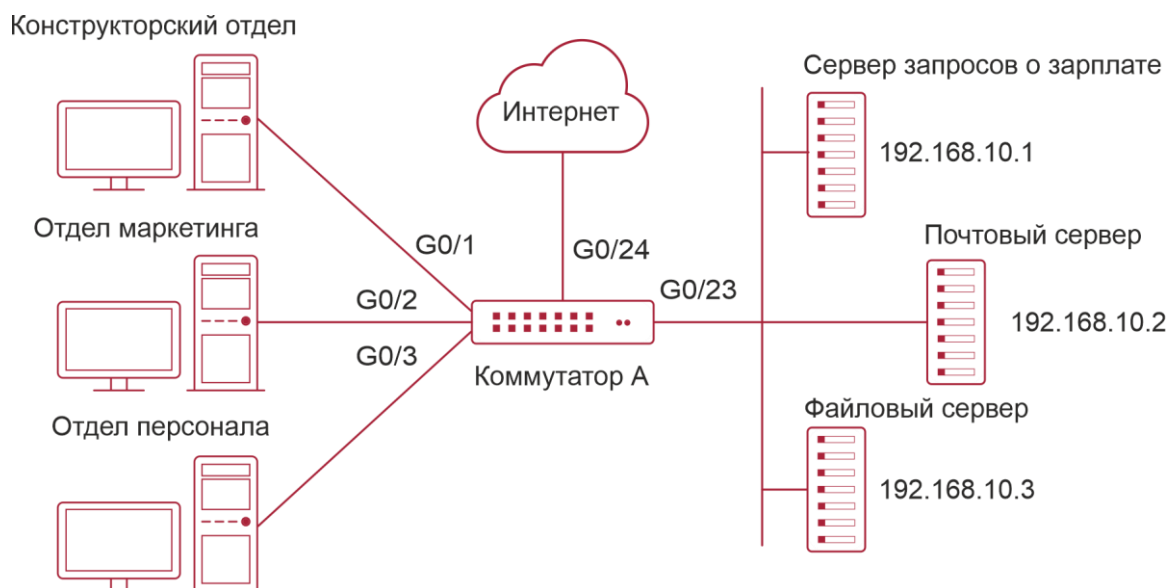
Конструкторский отдел

Интернет

Сервер запросов о зарплате

192.168.10.1

Отдел маркетинга

G0/1

G0/24

Почтовый сервер

G0/2

G0/23

192.168.10.2

G0/3

Коммутатор A

Файловый сервер

Отдел персонала

192.168.10.3